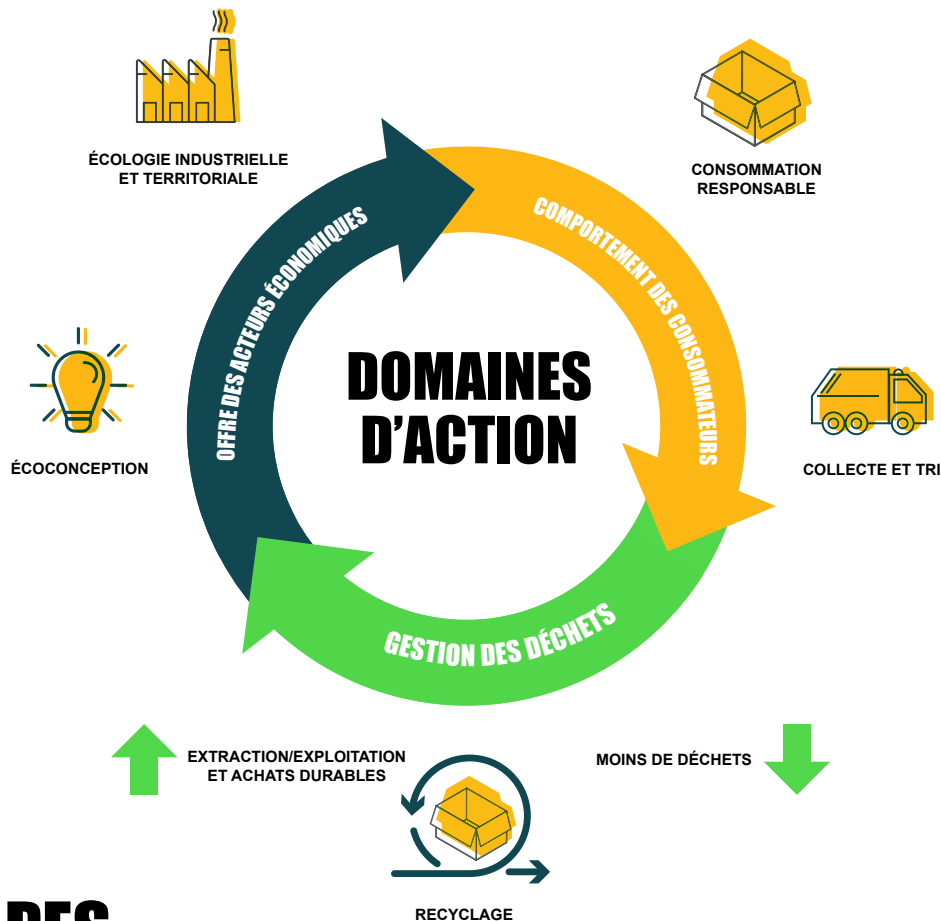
ÉCOLOGIE INDUSTRIELLE ET TERRITORIALE

CONSOMMATION RESPONSABLE

COMPORTEMENT DES CONSOMMATEURS

OFFRE DES ACTEURS ÉCONOMIQUES

DOMAINES D'ACTION

ÉCOCONCEPTION

COLLECTE ET TRI

GESTION DES DÉCHETS

EXTRACTION/EXPLOITATION ET ACHATS DURABLES

MOINS DE DÉCHETS

RECYCLAGE

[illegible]